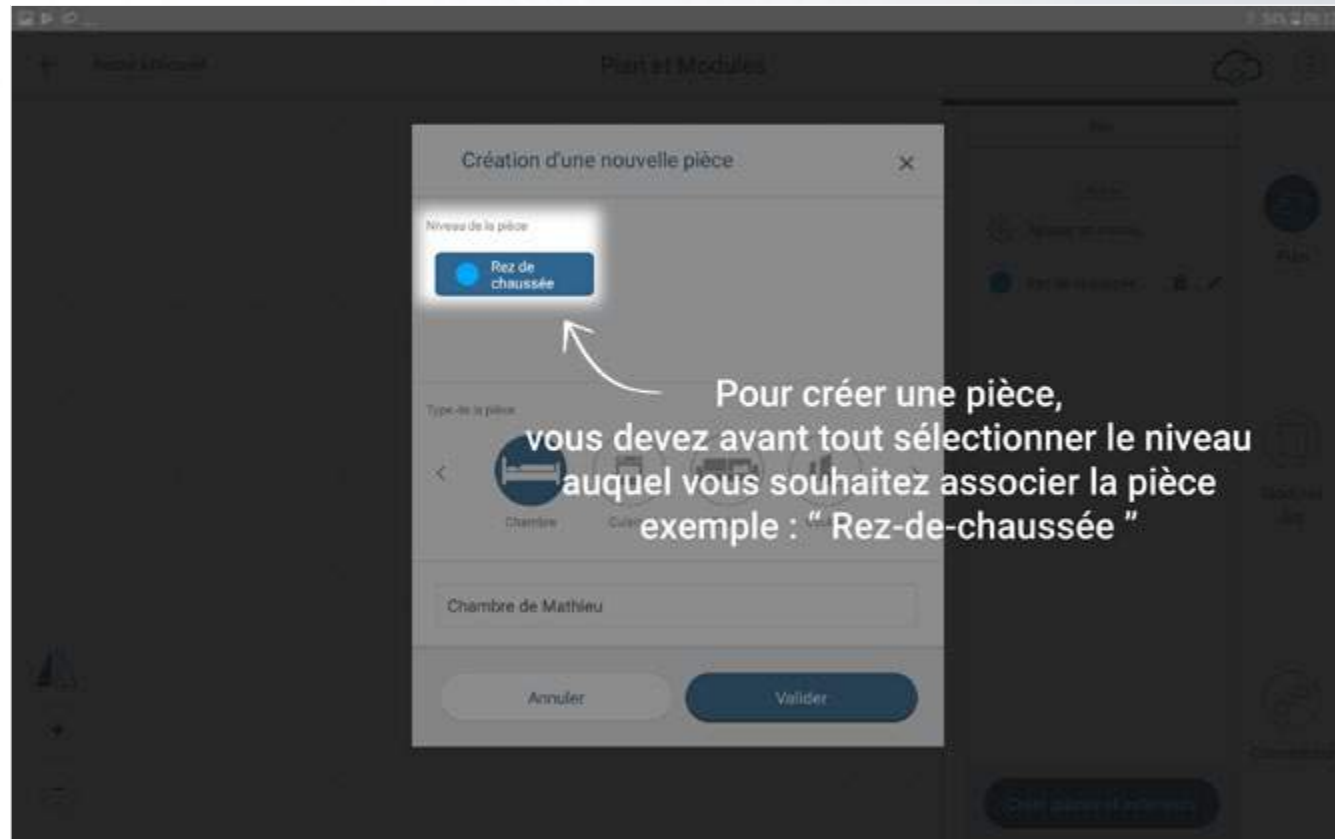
Plan et Modules

Création d'une nouvelle pièce ×

Niveau de la pièce

Rez de chaussée

Type de la pièce

<

Chambre

Cuis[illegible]

Pour créer une pièce, vous devez avant tout sélectionner le niveau auquel vous souhaitez associer la pièce exemple : " Rez-de-chaussée "

Chambre de Mathieu

Annuler

Valider

Plan

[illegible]

Plan

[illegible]

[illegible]